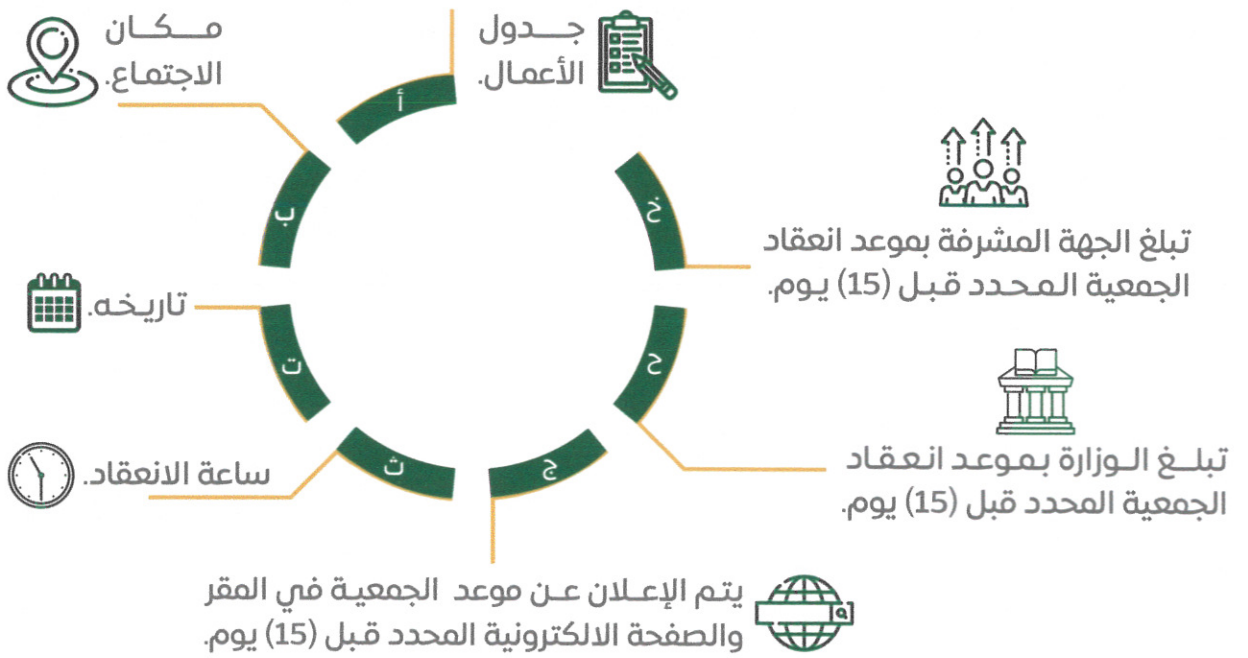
أ
جـدول الأعمال.

ب
مـكـان الاجتماع.

ت
تاريخه.

ث
ساعة الانعقاد.

ج
يتم الإعـلان عـن موعد الجمعيـة في المقر والصفحة الالكترونية المحدد قبل (15) يوم.

ح
تبلـغ الـوزارة بمـوعـد انـعـقـاد الجمعية المحدد قبل (15) يوم.

خ
تبلغ الجهة المشرفة بموعد انعقاد الجمعية المـحـدد قبـل (15) يـوم.